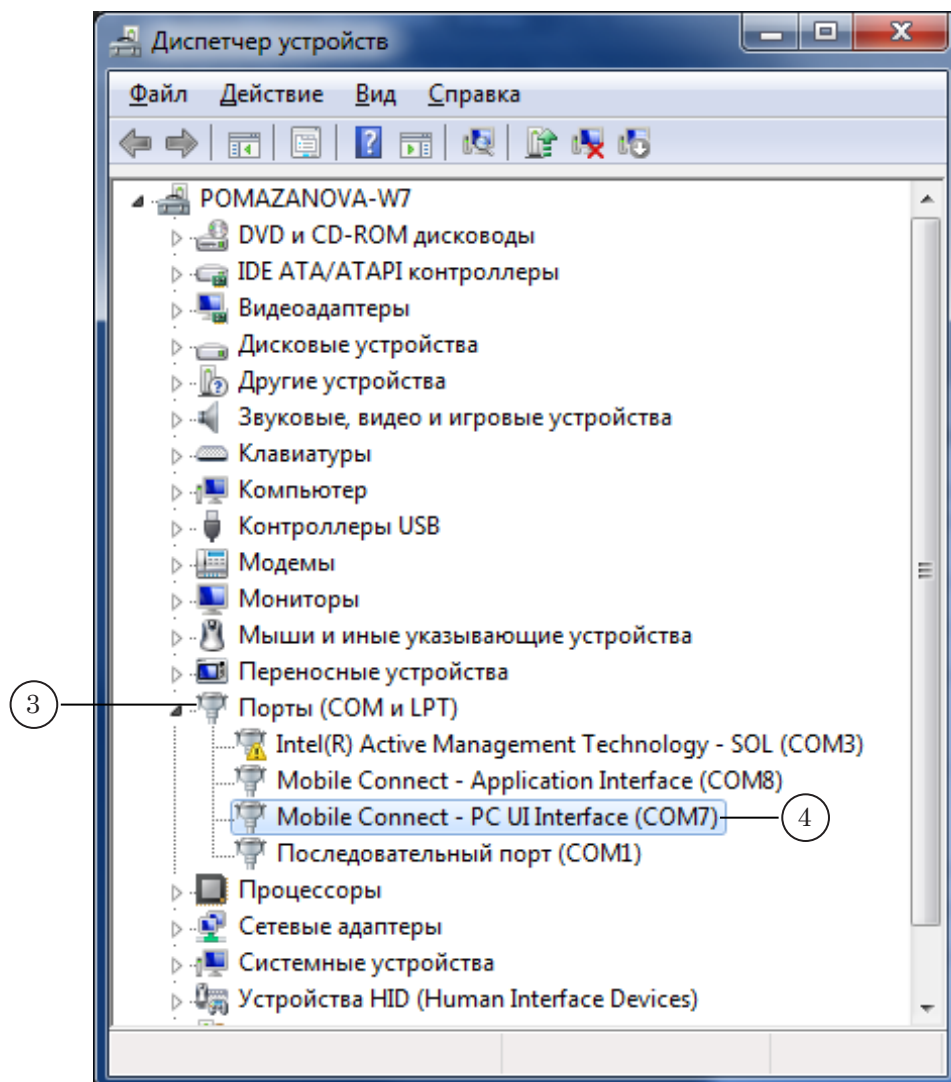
Диспетчер устройств

Файл Действие Вид Справка

POMAZANOVA-W7
DVD и CD-ROM дисководы
IDE ATA/ATAPI контроллеры
Видеоадаптеры
Дисковые устройства
Другие устройства
Звуковые, видео и игровые устройства
Клавиатуры
Компьютер
Контроллеры USB
Модемы
Мониторы
Мыши и иные указывающие устройства
Переносные устройства
3
Порты (COM и LPT)
Intel(R) Active Management Technology - SOL (COM3)
Mobile Connect - Application Interface (COM8)
Mobile Connect - PC UI Interface (COM7)
4
Последовательный порт (COM1)
Процессоры
Сетевые адаптеры
Системные устройства
Устройства HID (Human Interface Devices)